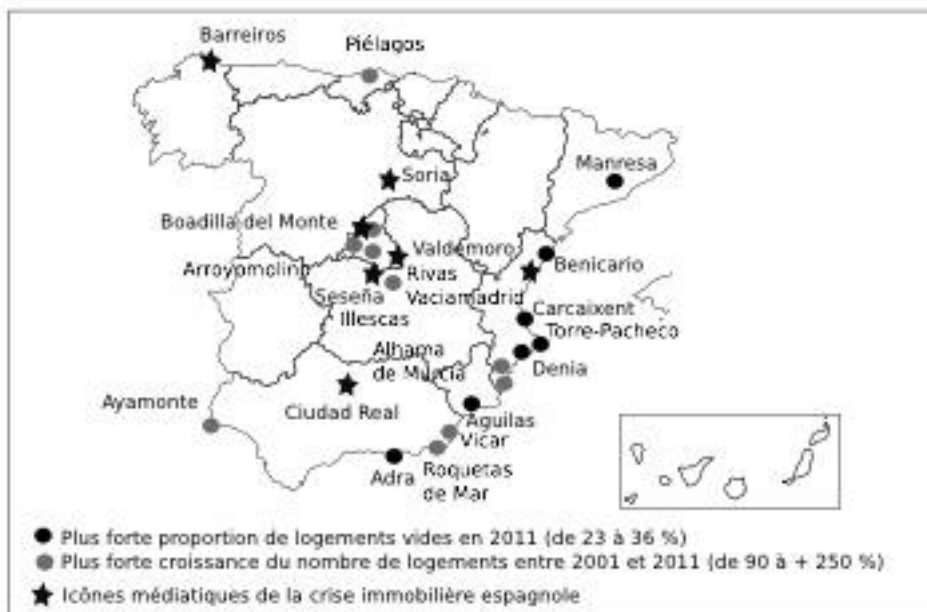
Barreiros
Piélagos
Soria
Manresa
Boadilla del Monte
Valdemoro
Arroyomolino
Rivas Vaciamadrid
Benicario
Seseña
Illescas
Carcaixent
Torre-Pacheco
Alhama de Murcia
Denia
Ayamonte
Ciudad Real
Aguilas
Vicar
Adra
Roquetas de Mar

● Plus forte proportion de logements vides en 2011 (de 23 à 36 %)
● Plus forte croissance du nombre de logements entre 2001 et 2011 (de 90 à + 250 %)
★ Icônes médiatiques de la crise immobilière espagnole